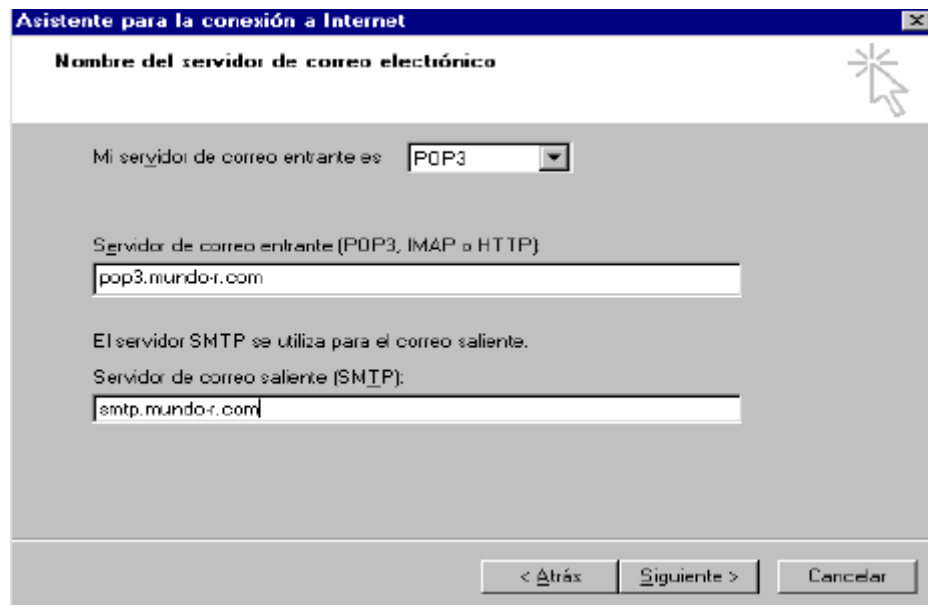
Asistente para la conexión a Internet

Nombre del servidor de correo electrónico

Mi servidor de correo entrante es POP3

Servidor de correo entrante (POP3, IMAP o HTTP):

pop3.mundo-r.com

El servidor SMTP se utiliza para el correo saliente.

Servidor de correo saliente (SMTP):

smtp.mundo-r.com

< Atrás Siguiente > Cancelar